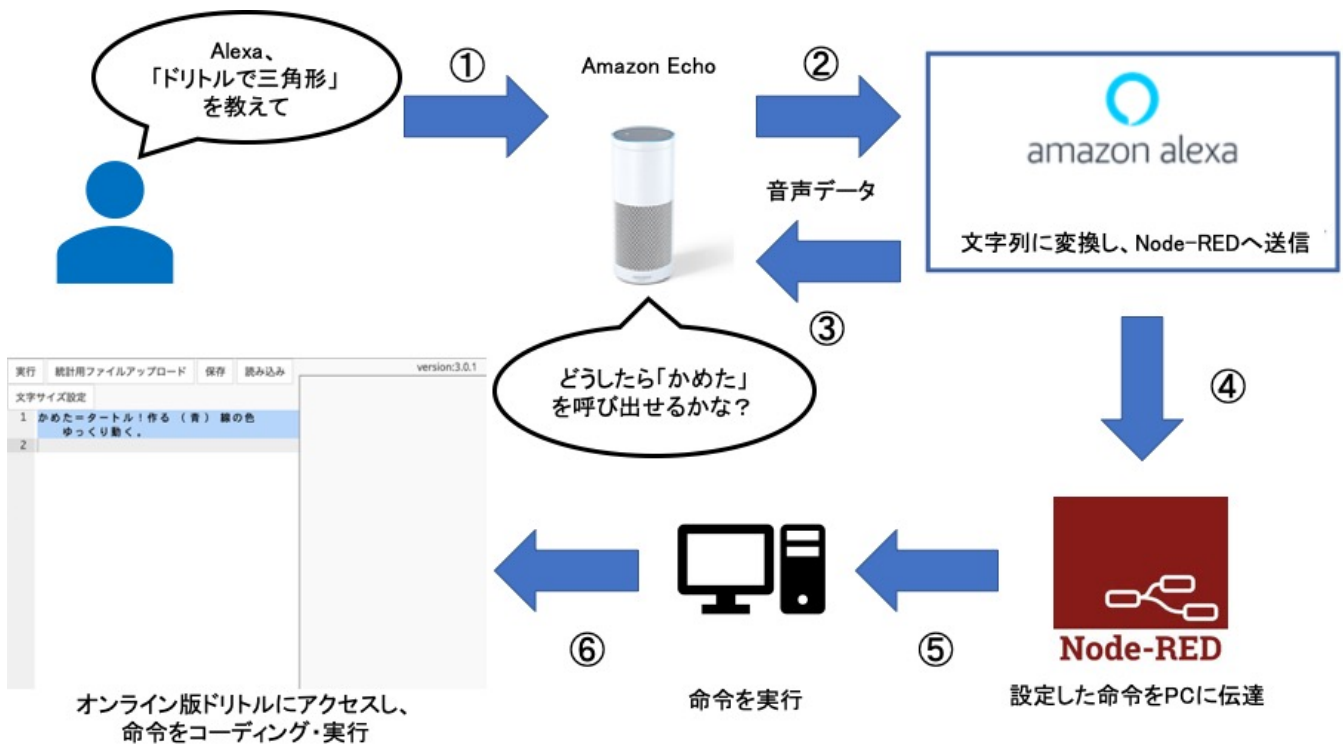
Alexa、
「ドリトルで三角形」
を教えて

①

Amazon Echo

②

amazon alexa

音声データ

文字列に変換し、Node-REDへ送信

③

実行 | 統計用ファイルアップロード | 保存 | 読み込み | version:3.0.1

文字サイズ設定

1 かめた＝タートル！作る （青） 線の色
ゆっくり動く。
2

どうしたら「かめた」
を呼び出せるかな？

④

⑥

⑤

Node-RED

オンライン版ドリトルにアクセスし、
命令をコーディング・実行

命令を実行

設定した命令をPCに伝達